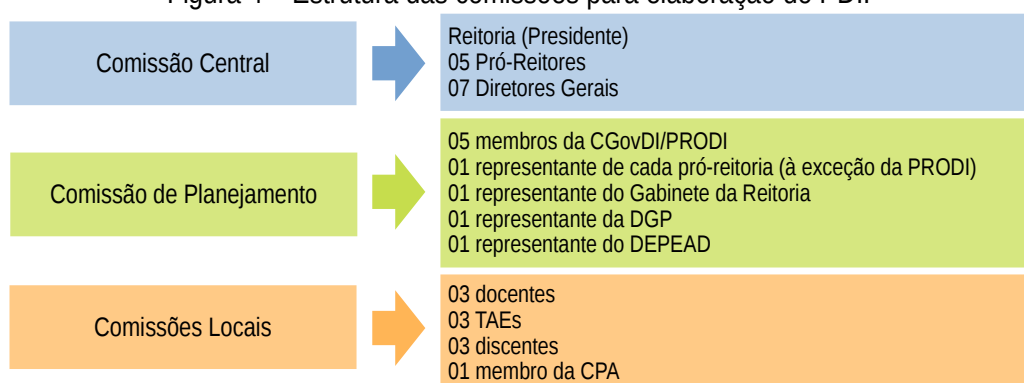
Figura 1 – Estrutura das comissões para elaboração do PDI

Comissão Central

Reitoria (Presidente)
05 Pró-Reitores
07 Diretores Gerais

Comissão de Planejamento

05 membros da CGovDI/PRODI
01 representante de cada pró-reitoria (à exceção da PRODI)
01 representante do Gabinete da Reitoria
01 representante da DGP
01 representante do DEPEAD

Comissões Locais

03 docentes
03 TAEs
03 discentes
01 membro da CPA